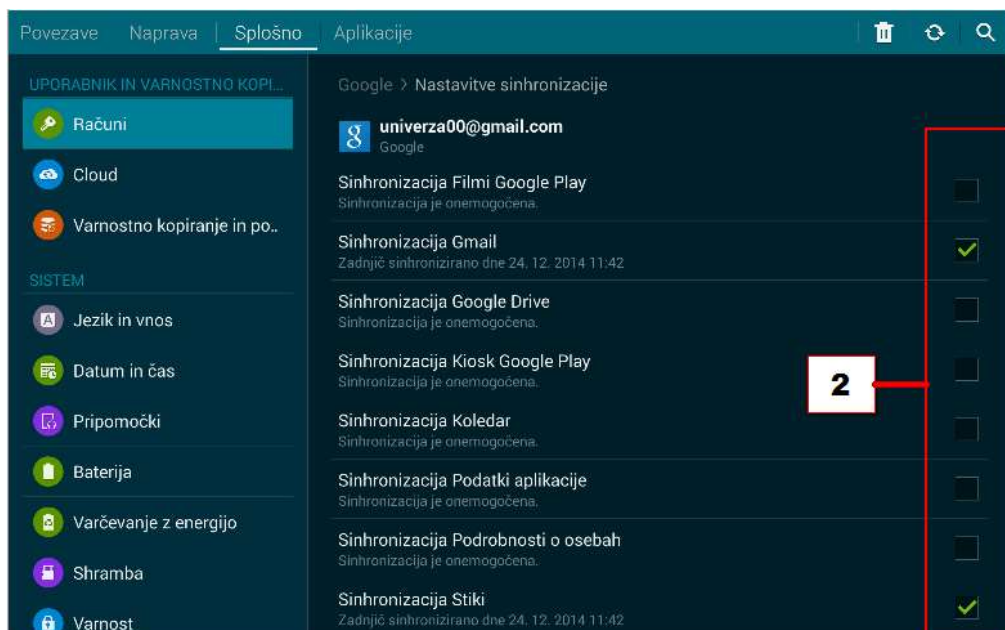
Povezave Naprava Splošno Aplikacije

UPORABNIK IN VARNOSTNO KOPI...

Računi

Cloud

Varnostno kopiranje in po..

SISTEM

Jezik in vnos

Datum in čas

Pripomočki

Baterija

Varčevanje z energijo

Shramba

Varnost

Google > Nastavitve sinhronizacije

univerza00@gmail.com
Google

Sinhronizacija Filmi Google Play
Sinhronizacija je onemogočena.

Sinhronizacija Gmail
Zadnjič sinhronizirano dne 24. 12. 2014 11:42

Sinhronizacija Google Drive
Sinhronizacija je onemogočena.

Sinhronizacija Kiosk Google Play
Sinhronizacija je onemogočena.

Sinhronizacija Koledar
Sinhronizacija je onemogočena.

Sinhronizacija Podatki aplikacije
Sinhronizacija je onemogočena.

Sinhronizacija Podrobnosti o osebah
Sinhronizacija je onemogočena.

Sinhronizacija Stiki
Zadnjič sinhronizirano dne 24. 12. 2014 11:42

2